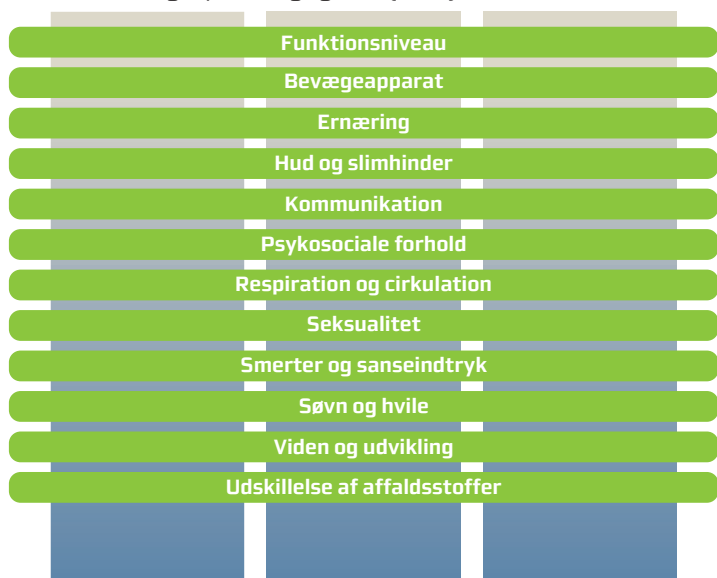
Funktionsniveau

Bevægeapparat

Ernæring

Hud og slimhinder

Kommunikation

Psykosociale forhold

Respiration og cirkulation

Seksualitet

Smerter og sanseindtryk

Søvn og hvile

Viden og udvikling

Udskillelse af affaldsstoffer